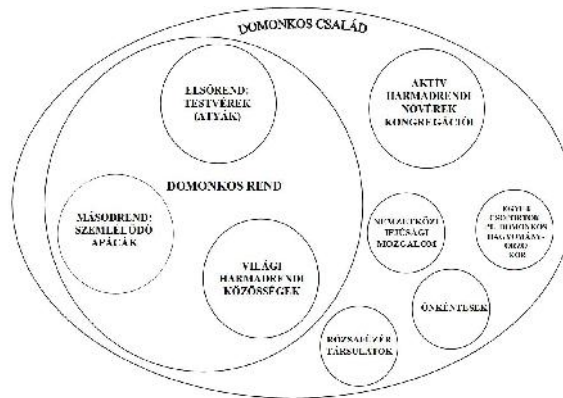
DOMONKOS CSALÁD

ELSŐREND: TESTVÉREK (ATYÁK)

AKTÍV HARMADRENDI NŐVÉREK KONGREGÁCIÓI

DOMONKOS REND

MÁSODREND: SZEMLÉLŐDŐ APÁCÁK

VILÁGI HARMADRENDI KÖZÖSSÉGEK

NEMZETKÖZI IFJÚSÁGI MOZGALOM

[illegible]

ÖNKÉNTESEK

RÓZSAFÜZÉR TÁRSULATOK